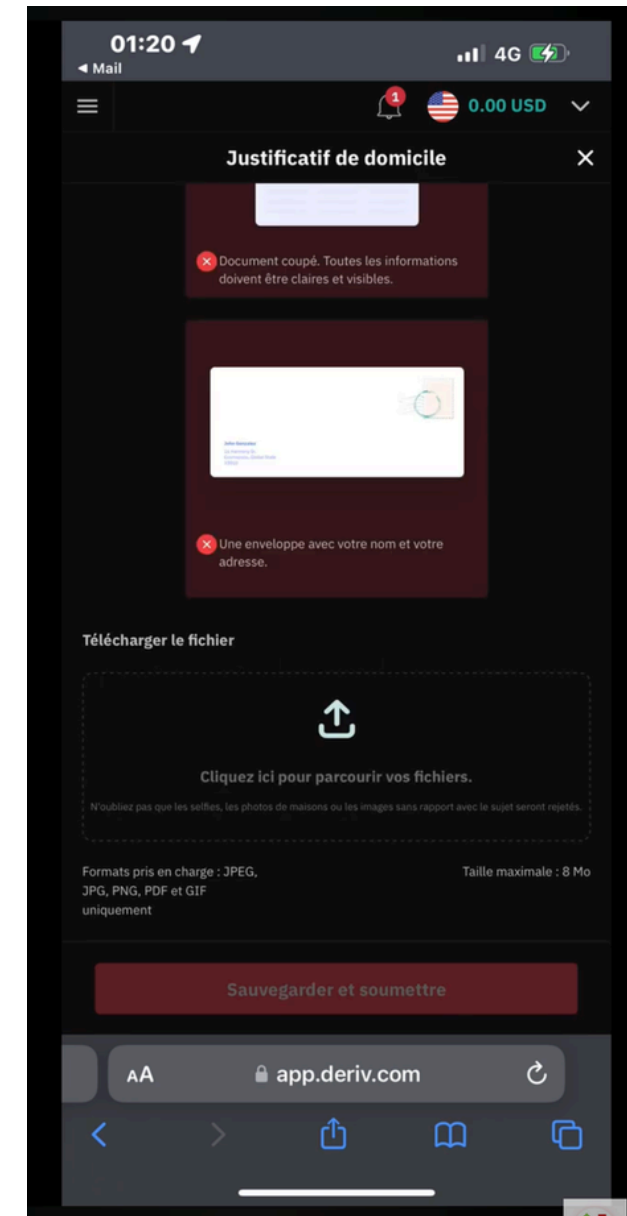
01:20
◂ Mail
4G

1
0.00 USD

Justificatif de domicile

Document coupé. Toutes les informations doivent être claires et visibles.

John Gonzales
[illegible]

Une enveloppe avec votre nom et votre adresse.

Télécharger le fichier

Cliquez ici pour parcourir vos fichiers.

N'oubliez pas que les selfies, les photos de maisons ou les images sans rapport avec le sujet seront rejetés.

Formats pris en charge : JPEG, JPG, PNG, PDF et GIF uniquement

Taille maximale : 8 Mo

Sauvegarder et soumettre

AA app.deriv.com